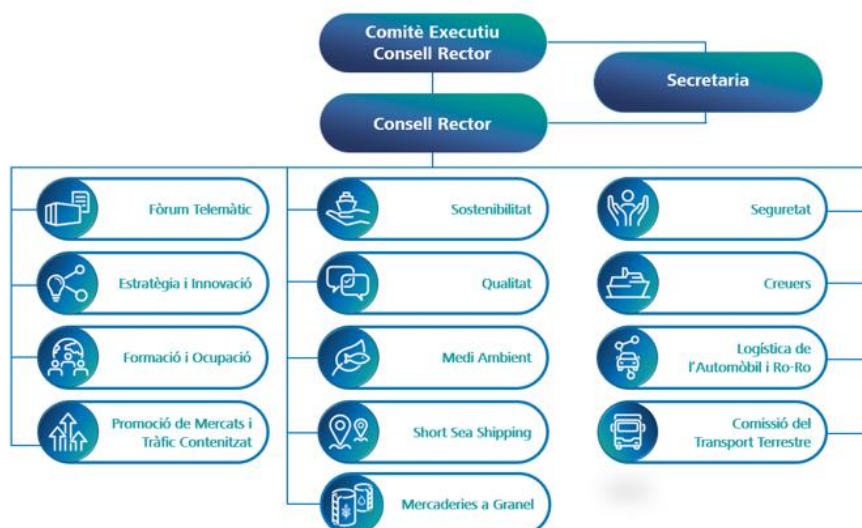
Comitè Executiu Consell Rector

Secretaria

Consell Rector

Fòrum Telemàtic

Estratègia i Innovació

Formació i Ocupació

Promoció de Mercats i Tràfic Contenitzat

Sostenibilitat

Qualitat

Medi Ambient

Short Sea Shipping

Mercaderies a Granel

Seguretat

Creuers

Logística de l'Automòbil i Ro-Ro

Comissió del Transport Terrestre